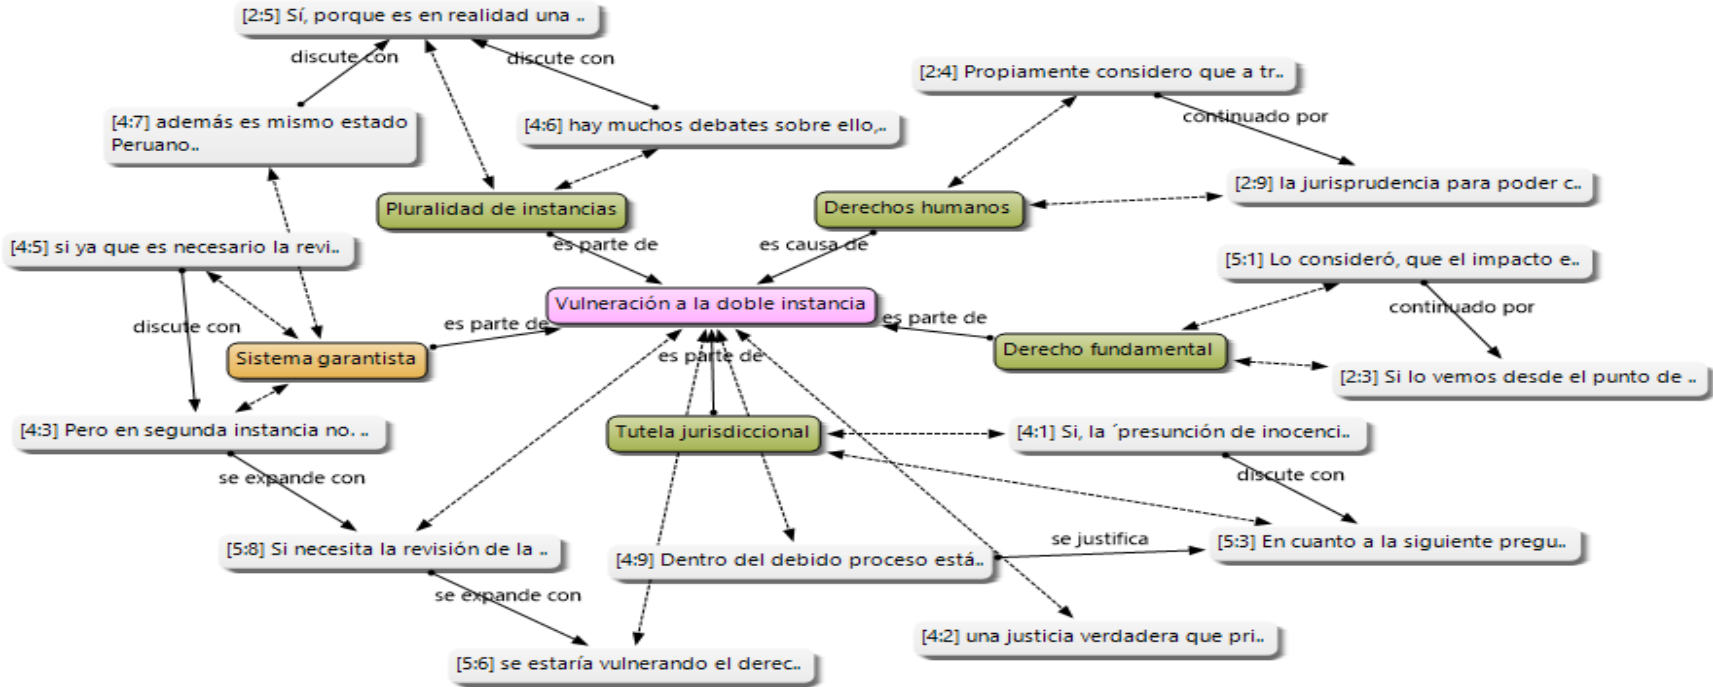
[2:5] Sí, porque es en realidad una ..

discute con

discute con

[2:4] Propiamente considero que a tr..

[4:7] además es mismo estado Peruano..

[4:6] hay muchos debates sobre ello,..

continuado por

[2:9] la jurisprudencia para poder c..

Pluralidad de instancias

Derechos humanos

es parte de

es causa de

[4:5] si ya que es necesario la revi..

[5:1] Lo consideró, que el impacto e..

Vulneración a la doble instancia

es parte de

es parte de

continuado por

discute con

Sistema garantista

es parte de

Derecho fundamental

[2:3] Si lo vemos desde el punto de ..

[4:3] Pero en segunda instancia no. ..

Tutela jurisdiccional

[4:1] Si, la ´presunción de inocenci..

se expande con

discute con

se justifica

[5:8] Si necesita la revisión de la ..

[5:3] En cuanto a la siguiente pregu..

[4:9] Dentro del debido proceso está..

se expande con

[4:2] una justicia verdadera que pri..

[5:6] se estaría vulnerando el derec..